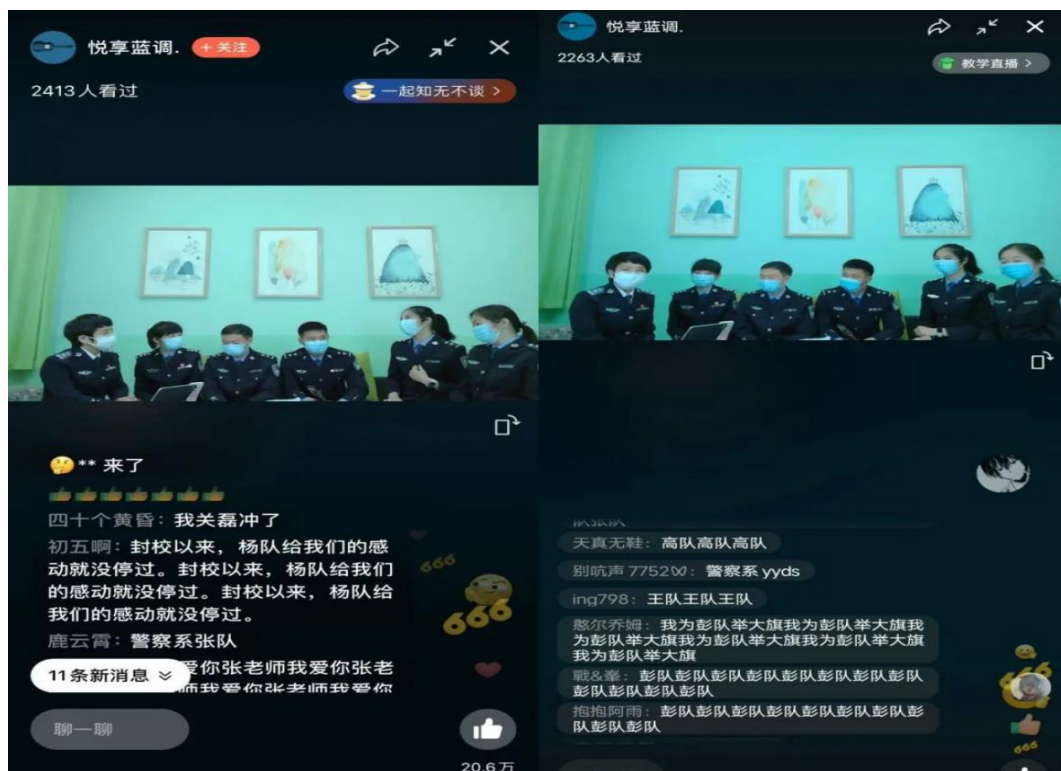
悦享蓝调. + 关注
2413人看过
一起知无不谈 >

** 来了
四十个黄昏：我关磊冲了
初五啊：封校以来，杨队给我们的感动就没停过。封校以来，杨队给我们的感动就没停过。封校以来，杨队给我们的感动就没停过。
鹿云霄：警察系张队
11条新消息 ≫ 爱你张老师我爱你张老师我爱你张老师我爱你
666
666
聊一聊
20.6万

悦享蓝调.
2263人看过
教学直播 >

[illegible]
天真无鞋：高队高队高队
别吭声 7752\/：警察系 yyds
ing798：王队王队王队
憨尔乔姆：我为彭队举大旗我为彭队举大旗我为彭队举大旗我为彭队举大旗我为彭队举大旗我为彭队举大旗
戰&峯：彭队彭队彭队彭队彭队彭队彭队彭队彭队彭队彭队彭队
抱抱阿雨：彭队彭队彭队彭队彭队彭队彭队彭队彭队彭队彭队
666
666